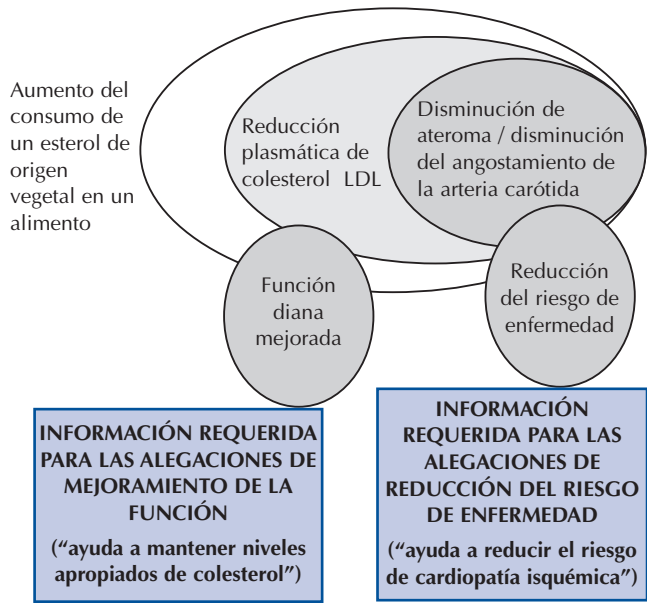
Aumento del consumo de un esterol de origen vegetal en un alimento

Reducción plasmática de colesterol LDL

Disminución de ateroma / disminución del angostamiento de la arteria carótida

Función diana mejorada

Reducción del riesgo de enfermedad

INFORMACIÓN REQUERIDA PARA LAS ALEGACIONES DE MEJORAMIENTO DE LA FUNCIÓN

("ayuda a mantener niveles apropiados de colesterol")

INFORMACIÓN REQUERIDA PARA LAS ALEGACIONES DE REDUCCIÓN DEL RIESGO DE ENFERMEDAD

("ayuda a reducir el riesgo de cardiopatía isquémica")